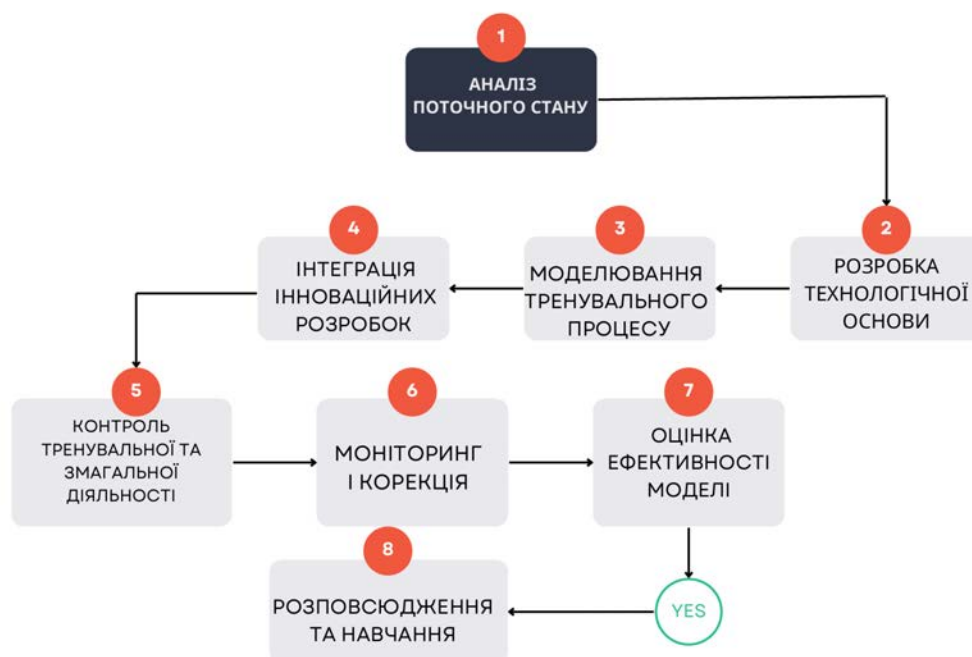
1
АНАЛІЗ ПОТОЧНОГО СТАНУ

2
РОЗРОБКА ТЕХНОЛОГІЧНОЇ ОСНОВИ

3
МОДЕЛЮВАННЯ ТРЕНУВАЛЬНОГО ПРОЦЕСУ

4
ІНТЕГРАЦІЯ ІННОВАЦІЙНИХ РОЗРОБОК

5
КОНТРОЛЬ ТРЕНУВАЛЬНОЇ ТА ЗМАГАЛЬНОЇ ДІЯЛЬНОСТІ

6
МОНІТОРИНГ І КОРЕКЦІЯ

7
ОЦІНКА ЕФЕКТИВНОСТІ МОДЕЛІ

YES

8
РОЗПОВСЮДЖЕННЯ ТА НАВЧАННЯ